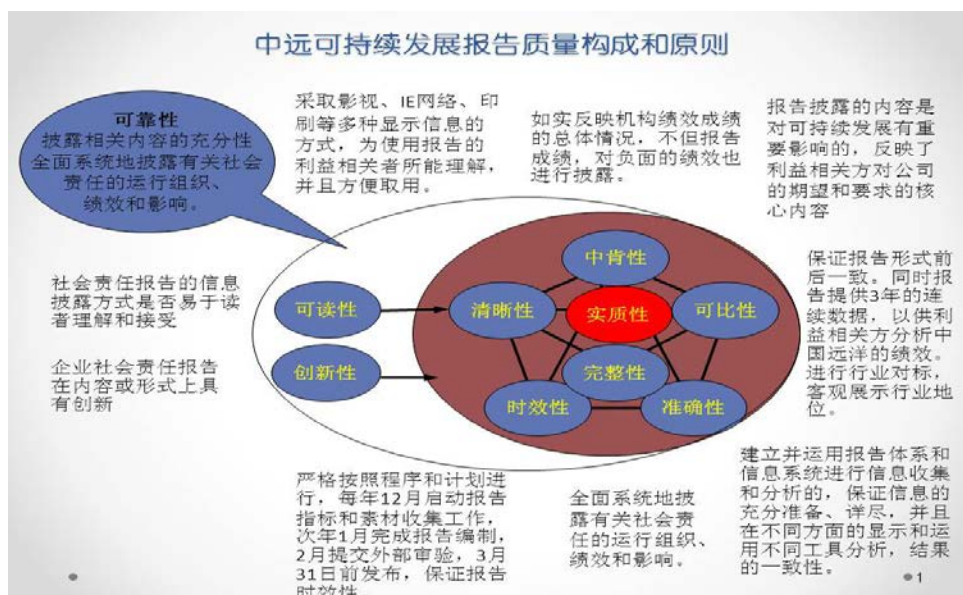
中远可持续发展报告质量构成和原则

可靠性
披露相关内容的充分性
全面系统地披露有关社会责任的运行组织、绩效和影响。

采取影视、IE网络、印刷等多种显示信息的方式，为使用报告的利益相关者所能理解，并且方便取用。

如实反映机构绩效成绩的总体情况，不但报告成绩，对负面的绩效也进行披露。

报告披露的内容是对可持续发展有重要影响的，反映了利益相关方对公司的期望和要求的核心内容

社会责任报告的信息披露方式是否易于读者理解和接受

企业社会责任报告在内容或形式上具有创新

保证报告形式前后一致。同时报告提供3年的连续数据，以供利益相关方分析中国远洋的绩效。进行行业对标，客观展示行业地位。

可读性

创新性

中肯性

清晰性

实质性

可比性

完整性

时效性

准确性

建立并运用报告体系和信息系统进行信息收集和分析的，保证信息的充分准备、详尽，并且在不同方面的显示和运用不同工具分析，结果的一致性。

严格按照程序和计划进行，每年12月启动报告指标和素材收集工作，次年1月完成报告编制，2月提交外部审验，3月31日前发布，保证报告时效性。

全面系统地披露有关社会责任的运行组织、绩效和影响。

1